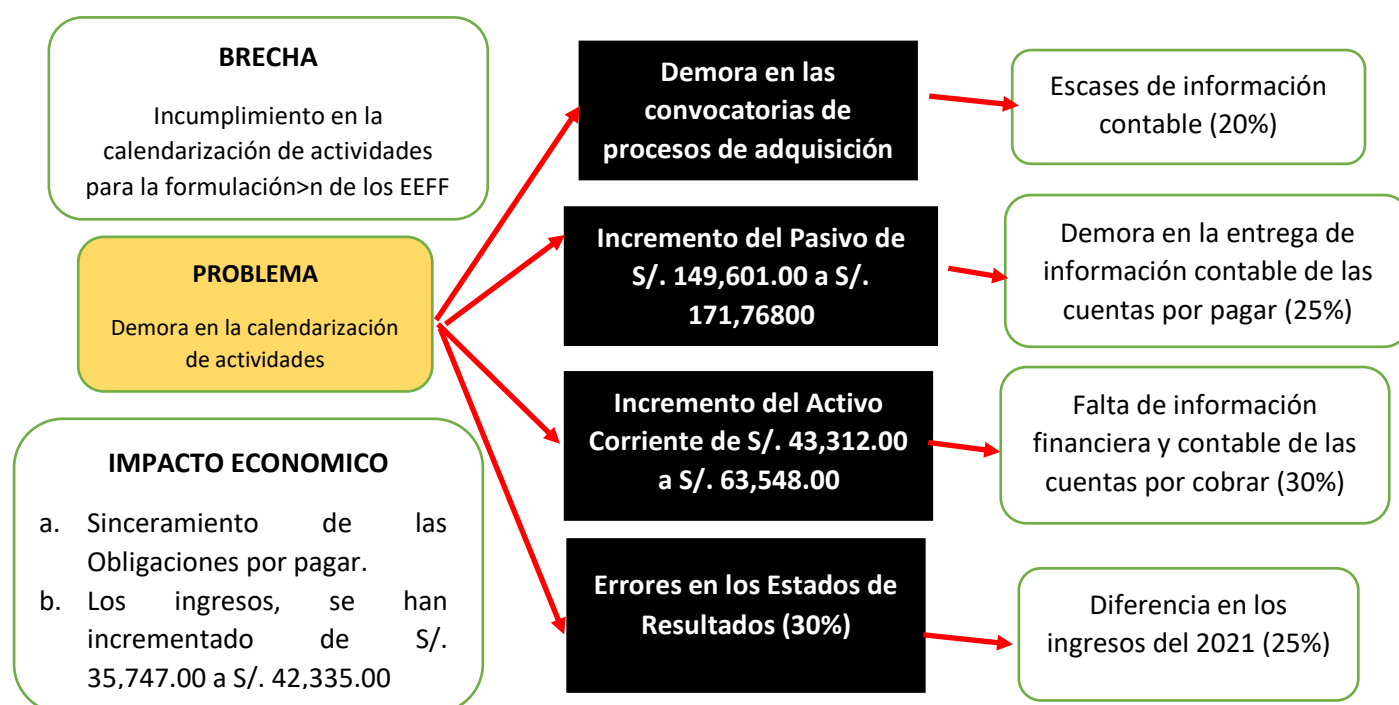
BRECHA

Incumplimiento en la calendarización de actividades para la formulación>n de los EEFF

PROBLEMA

Demora en la calendarización de actividades

IMPACTO ECONOMICO

a. Sinceramiento de las Obligaciones por pagar.
b. Los ingresos, se han incrementado de S/. 35,747.00 a S/. 42,335.00

Demora en las convocatorias de procesos de adquisición

Incremento del Pasivo de S/. 149,601.00 a S/. 171,76800

Incremento del Activo Corriente de S/. 43,312.00 a S/. 63,548.00

Errores en los Estados de Resultados (30%)

Escases de información contable (20%)

Demora en la entrega de información contable de las cuentas por pagar (25%)

Falta de información financiera y contable de las cuentas por cobrar (30%)

Diferencia en los ingresos del 2021 (25%)